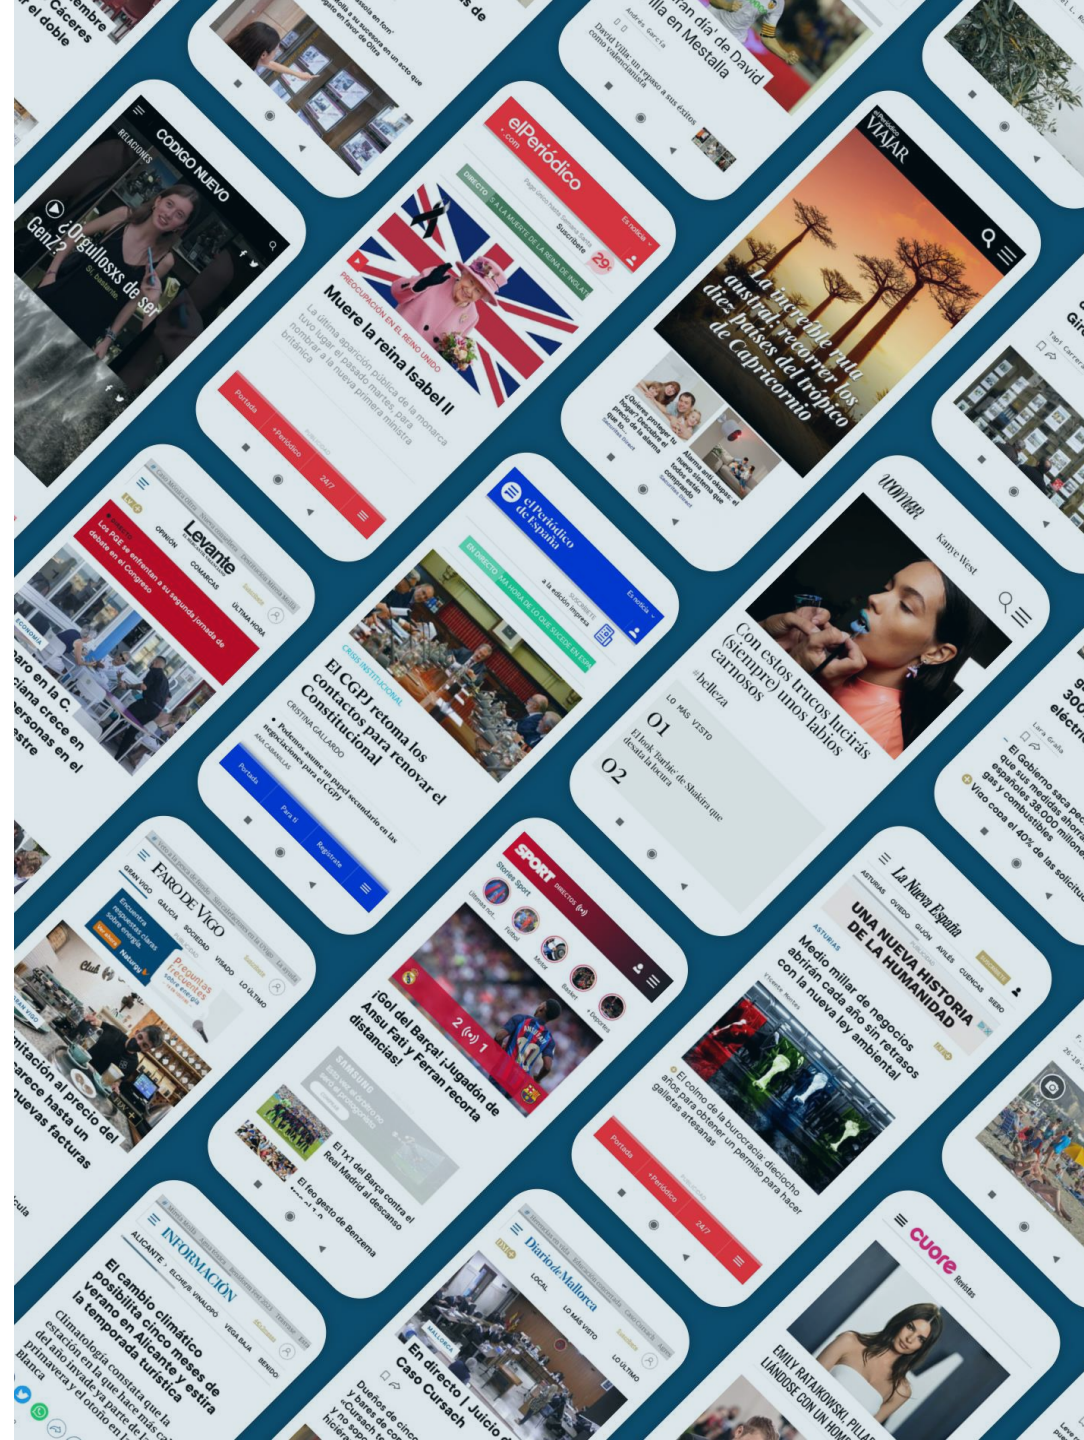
Cáceres
el doble

an día de David
lla en Mestalla

CODIGO NUEVO
¿Orgullosxs de ser GenZ?

elPeriódico
Suscríbete
Muere la reina Isabel II
Portada
+Periódico
24/7

VIAJAR
La increíble ruta austral: recorrer los diez países del trópico de Capricornio

Levante
Los PGE se enfrentan a su segunda jornada de debate en el Congreso
OPINIÓN
COMARCAS
ÚLTIMA HORA

elPeriódico de España
Suscríbete
El CGPJ retoma los contactos para renovar el Constitucional
CRISIS INSTITUCIONAL
CRISTINA GALLARDO
Portada
Para ti
Regístrate

woman
Kanye West
Con estos trucos lucirás (siempre) unos labios carnosos
belleza
LO MÁS VISTO
01
02

FARO DE VIGO
GRAN VIGO
GALICIA
SOCIEDAD
VIGO
LO ÚLTIMO

SPORT
DIRECTOS
¡Gol del Barça! ¡Jugadón de Ansu Fati y Ferran recorta distancias!
SAMSUNG
El 1x1 del Barça contra el Real Madrid al descanso
El feo gesto de Benzema

La Nueva España
ASTURIAS
OVIEDO
GIJÓN
AVILÉS
CUENCAS
UNA NUEVA HISTORIA DE LA HUMANIDAD
Medio millar de negocios abrirán cada año sin retrasos con la nueva ley ambiental
El colmo de la burocracia: dieciocho años para obtener un permiso para hacer galletas artesanas
Portada
+Periódico
24/7

El Gobierno saca pecho
que sus medidas ahorran
españoles 38.000 millones
gas y combustibles

INFORMACIÓN
ALICANTE
ELCHE
VEGA BAJA
BENIDORM
El cambio climático posibilita cinco meses de verano en Alicante y estira la temporada turística

Diario de Mallorca
LOCAL
LO MÁS VISTO
LO ÚLTIMO
En directo | Juicio del Caso Cursach

cuore
EMILY RATAJKOWSKI, PILLADA LIÁNDOSE CON UN HOMBRE